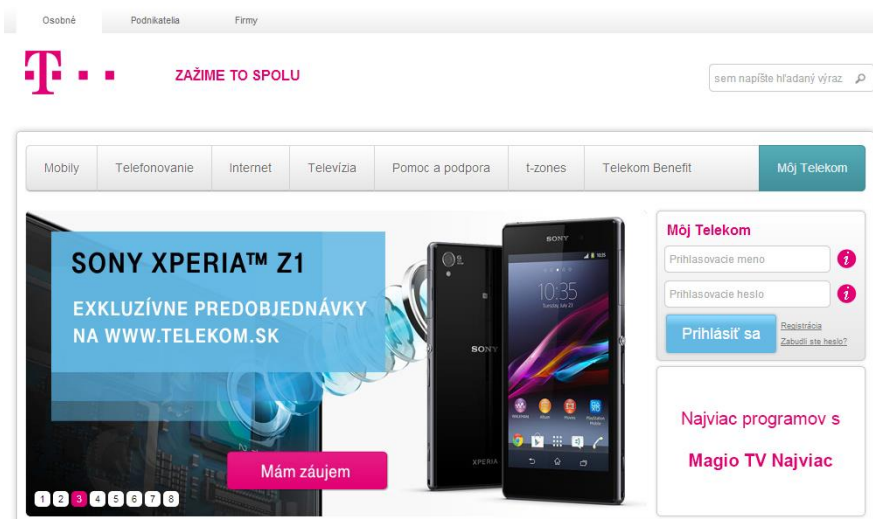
Osobné Podnikatelia Firmy

T · · ·

ZAŽIME TO SPOLU

sem napíšte hľadaný výraz

Mobily Telefonovanie Internet Televízia Pomoc a podpora t-zones Telekom Benefit Môj Telekom

SONY XPERIA™ Z1

EXKLUZÍVNE PREDOBJEDNÁVKY NA WWW.TELEKOM.SK

SONY

10:35

SONY

XPERIA

Mám záujem

1 2 3 4 5 6 7 8

Môj Telekom

Prihlasovacie meno

Prihlasovacie heslo

Prihlásiť sa

Registrácia

Zabudli ste heslo?

Najviac programov s

Magio TV Najviac